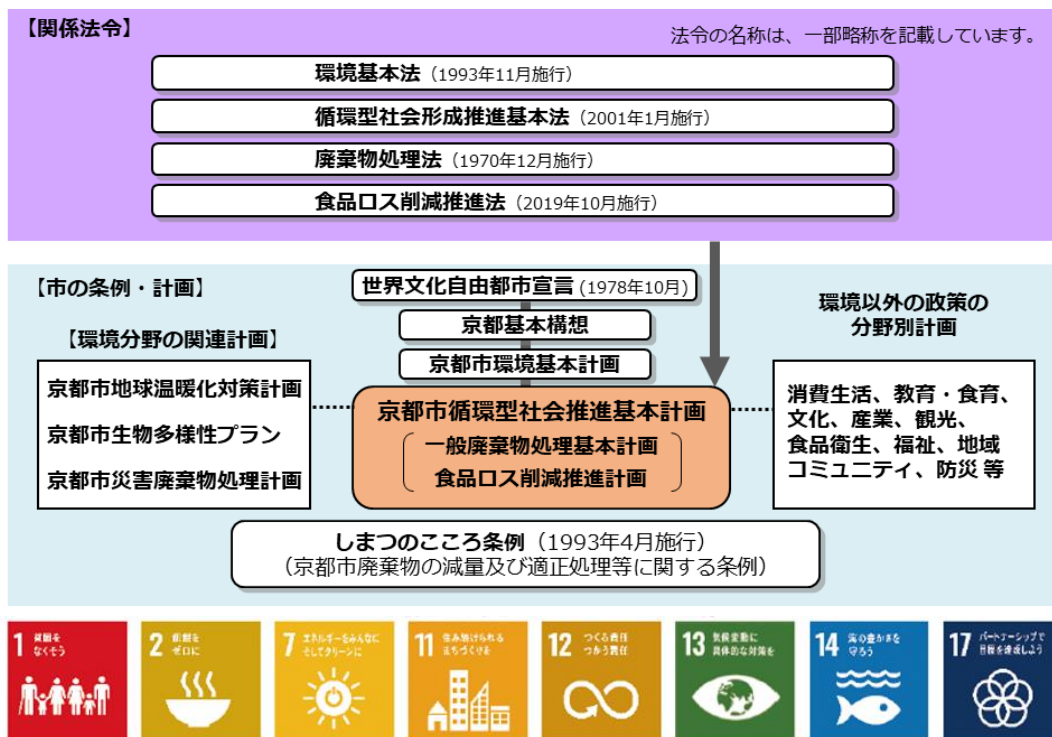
【関係法令】

法令の名称は、一部略称を記載しています。

環境基本法（1993年11月施行）

循環型社会形成推進基本法（2001年1月施行）

廃棄物処理法（1970年12月施行）

食品ロス削減推進法（2019年10月施行）

【市の条例・計画】

世界文化自由都市宣言（1978年10月）

京都基本構想

京都市環境基本計画

【環境分野の関連計画】

京都市地球温暖化対策計画

京都市生物多様性プラン

京都市災害廃棄物処理計画

京都市循環型社会推進基本計画

一般廃棄物処理基本計画
食品ロス削減推進計画

環境以外の政策の分野別計画

消費生活、教育・食育、文化、産業、観光、食品衛生、福祉、地域コミュニティ、防災 等

しまつのこころ条例（1993年4月施行）
（京都市廃棄物の減量及び適正処理等に関する条例）

1 貧困をなくそう

2 飢餓をゼロに

7 エネルギーをみんなに そしてクリーンに

11 住み続けられるまちづくりを

12 つくる責任 つかう責任

13 気候変動に具体的な対策を

14 海の豊かさを守ろう

17 パートナーシップで目標を達成しよう